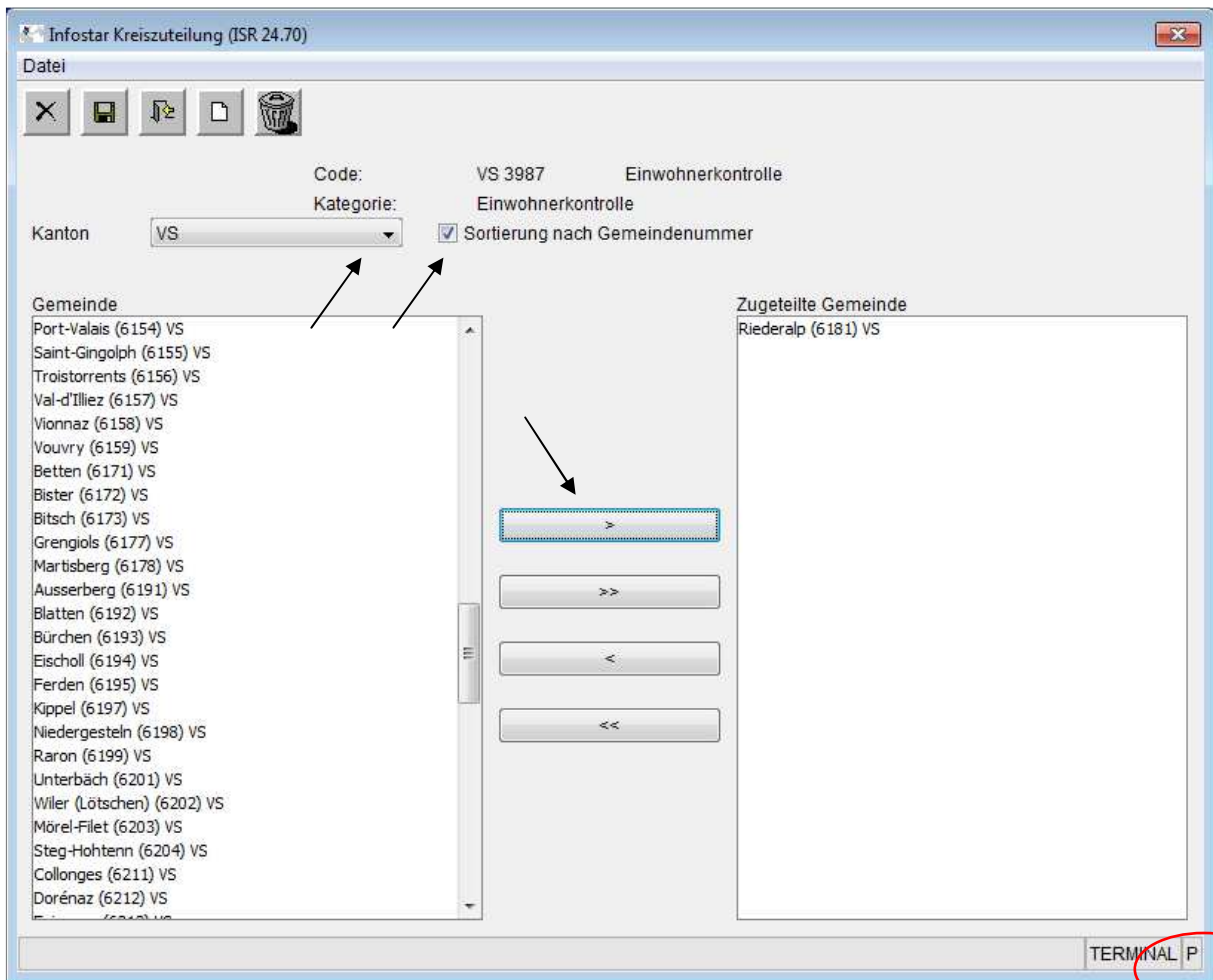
Infostar Kreiszuteilung (ISR 24.70)

Datei

Code: VS 3987 Einwohnerkontrolle

Kategorie: Einwohnerkontrolle

Kanton VS

Sortierung nach Gemeindenummer

Gemeinde

Port-Valais (6154) VS
Saint-Gingolph (6155) VS
Troistorrents (6156) VS
Val-d'Illiez (6157) VS
Vionnaz (6158) VS
Vouvry (6159) VS
Betten (6171) VS
Bister (6172) VS
Bitsch (6173) VS
Grengiols (6177) VS
Martisberg (6178) VS
Ausserberg (6191) VS
Blatten (6192) VS
Bürchen (6193) VS
Eischoll (6194) VS
Ferden (6195) VS
Kippel (6197) VS
Niedergesteln (6198) VS
Raron (6199) VS
Unterbäch (6201) VS
Wiler (Lötschen) (6202) VS
Mörel-Filet (6203) VS
Steg-Hohtenn (6204) VS
Collonges (6211) VS
Dorénaz (6212) VS
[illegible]

>

>>

<

<<

Zugeteilte Gemeinde

Riederalp (6181) VS

TERMINAL P